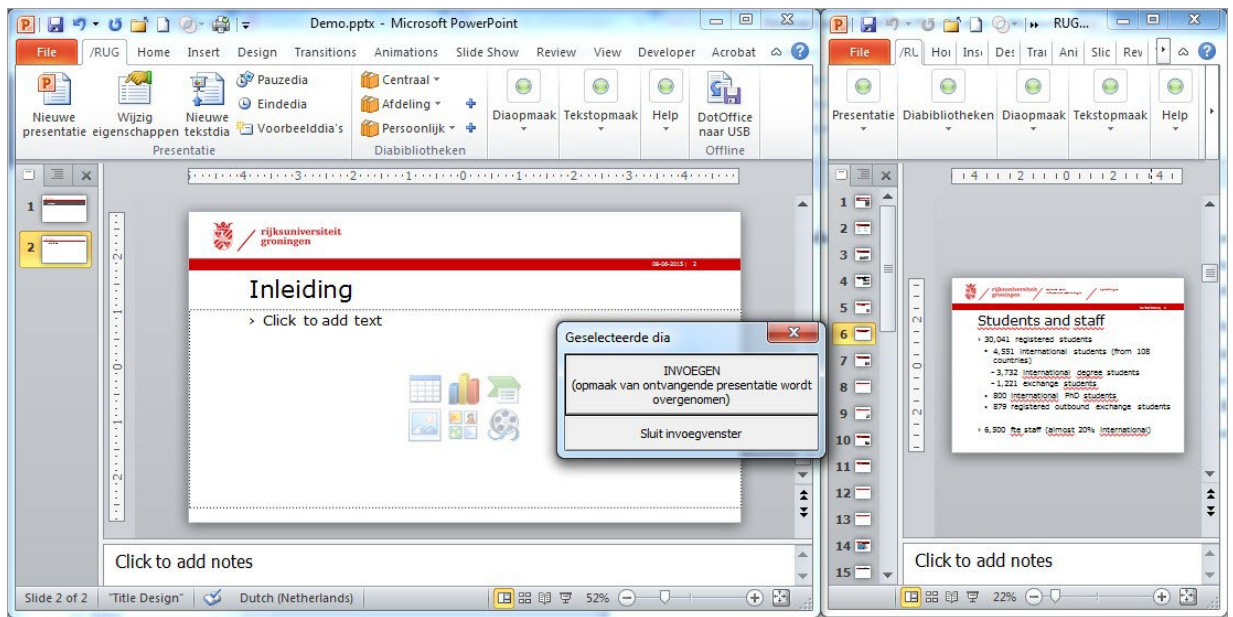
Demo.pptx - Microsoft PowerPoint

File /RUG Home Insert Design Transitions Animations Slide Show Review View Developer Acrobat

Nieuwe presentatie
Wijzig eigenschappen
Nieuwe tekstdia
Pauzedia
Eindedia
Voorbeelddia's
Presentatie

Centraal
Afdeling
Persoonlijk
Diabibliotheken

Diaopmaak
Tekstopmaak
Help
DotOffice naar USB
Offline

1
2

rijksuniversiteit groningen

08-06-2015 | 2

Inleiding

› Click to add text

Click to add notes

Slide 2 of 2 "Title Design" Dutch (Netherlands) 52%

Geselecteerde dia

INVOEGEN
(opmaak van ontvangende presentatie wordt overgenomen)

Sluit invoegvenster

RUG...

File /RU Hoi Ins Des Trai Ani Slic Rev

Presentatie Diabibliotheken Diaopmaak Tekstopmaak Help

1
2
3
4
5
6
7
8
9
10
11
12
13
14
15

rijksuniversiteit groningen

Students and staff

› 30,041 registered students
• 4,551 international students (from 108 countries)
– 3,732 international degree students
– 1,221 exchange students
• 800 international PhD students
• 879 registered outbound exchange students

› 6,500 fte staff (almost 20% international)

Click to add notes

22%